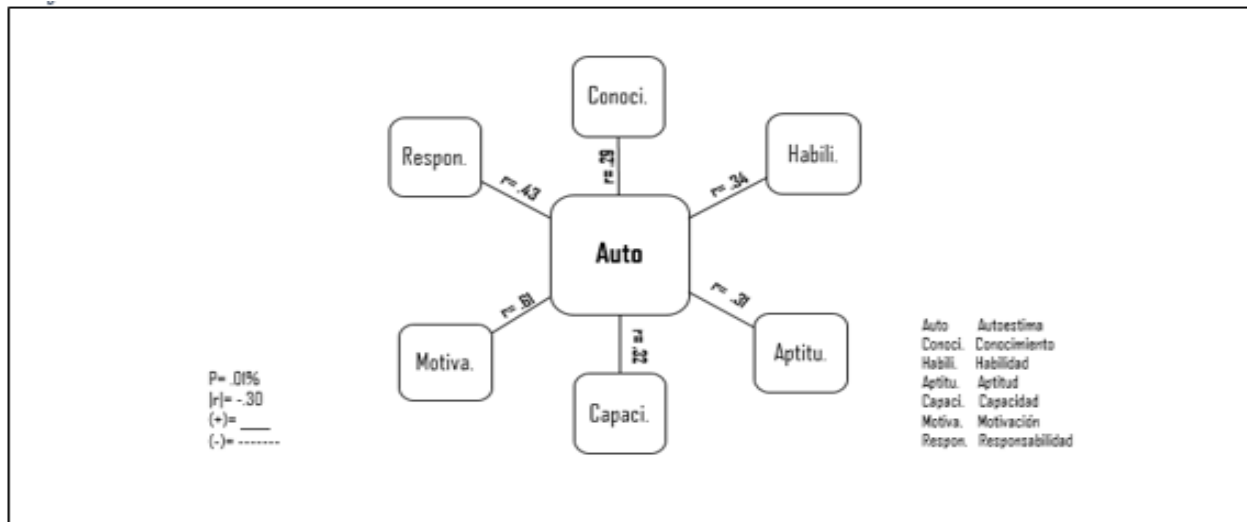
Conoci.

Respon.

Habili.

r= .29

r= .43

r= .34

Auto

r= .61

r= .31

r= .32

Motiva.

Aptitu.

Capaci.

P= .01%
|r|= -.30
(+)= ____
(-)= -------

| Auto | Autoestima |
|---|---|
| Conoci. | Conocimiento |
| Habili. | Habilidad |
| Aptitu. | Aptitud |
| Capaci. | Capacidad |
| Motiva. | Motivación |
| Respon. | Responsabilidad |